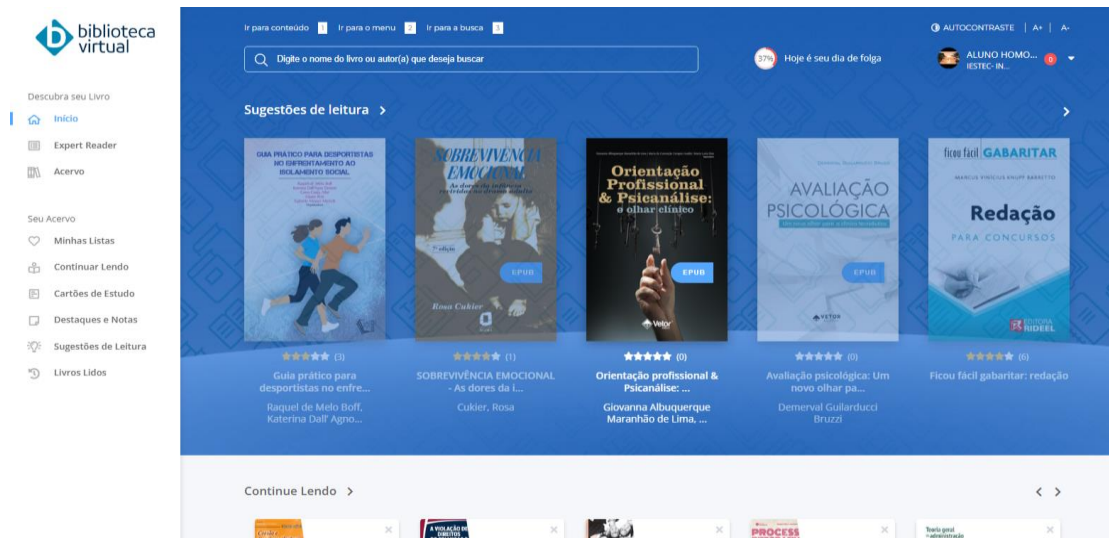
biblioteca virtual

Descubra seu Livro
Início
Expert Reader
Acervo

Seu Acervo
Minhas Listas
Continuar Lendo
Cartões de Estudo
Destaques e Notas
Sugestões de Leitura
Livros Lidos

Ir para conteúdo 1 Ir para o menu 2 Ir para a busca 3

AUTOCONTRASTE | A+ | A-

Digite o nome do livro ou autor(a) que deseja buscar

37% Hoje é seu dia de folga

ALUNO HOMO... IESTEC-IN... 0

Sugestões de leitura >

GUIA PRÁTICO PARA DESPORTISTAS NO ENFRENTAMENTO AO ISOLAMENTO SOCIAL

SOBREVIVÊNCIA EMOCIONAL
As dores da infância revividas no drama adulto
7ª edição
Rosa Cukier
EPUB

Orientação Profissional & Psicanálise: o olhar clínico
EPUB
Vetor

AVALIAÇÃO PSICOLÓGICA
EPUB
VETOR

ficou fácil GABARITAR
MARCUS VINICIUS KNUPP BARRETTO
Redação
PARA CONCURSOS
EDITORA RIDEEL

(3)
Guia prático para desportistas no enfre...
Raquel de Melo Boff, Katerina Dall' Agno...

(1)
SOBREVIVÊNCIA EMOCIONAL - As dores da i...
Cukier, Rosa

(0)
Orientação profissional & Psicanálise: ...
Giovanna Albuquerque Maranhão de Lima, ...

(0)
Avaliação psicológica: Um novo olhar pa...
Demerval Guilarducci Bruzzi

(6)
Ficou fácil gabaritar: redação

Continue Lendo >

A VIOLAÇÃO DE DIREITOS
PROCESS
Teoria geral da administração